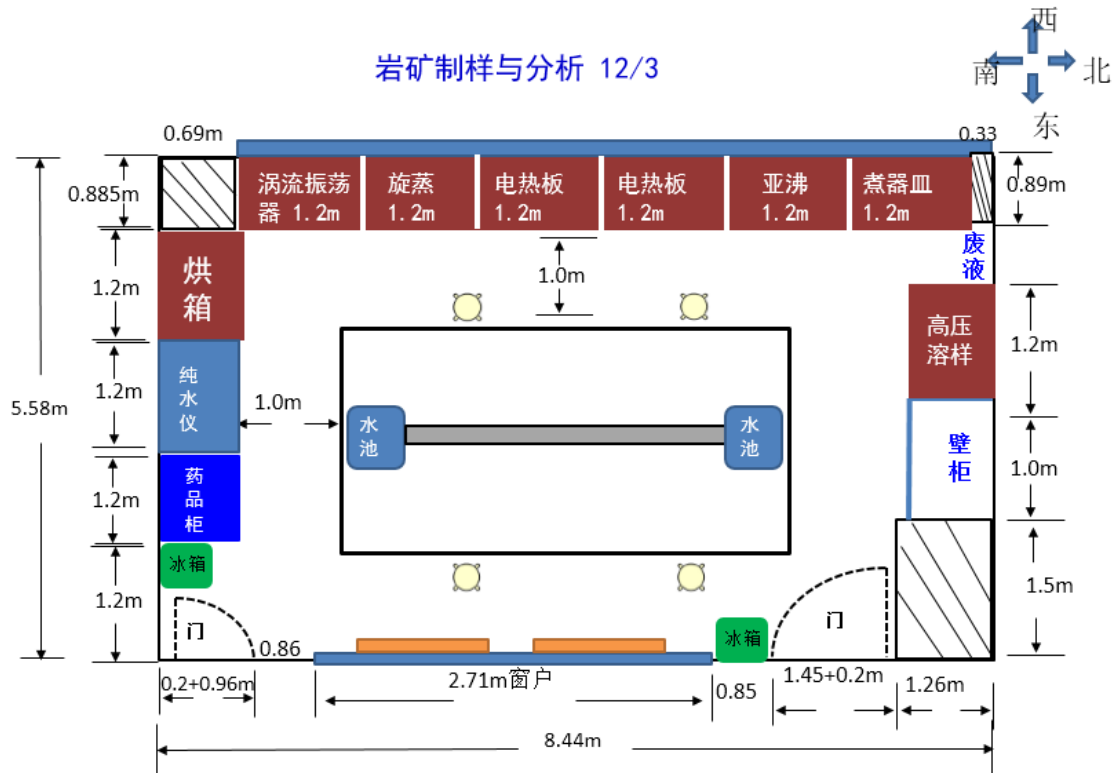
岩矿制样与分析 12/3

西
南
北
东

0.69m
0.33
0.885m
涡流振荡器 1.2m
旋蒸 1.2m
电热板 1.2m
电热板 1.2m
亚沸 1.2m
煮器皿 1.2m
0.89m
废液
1.2m
烘箱
1.0m
高压溶样
1.2m
1.2m
纯水仪
1.0m
5.58m
水池
水池
壁柜
1.0m
1.2m
药品柜
1.5m
冰箱
1.2m
门
0.86
冰箱
门
2.71m窗户
0.2+0.96m
0.85
1.45+0.2m
1.26m
8.44m